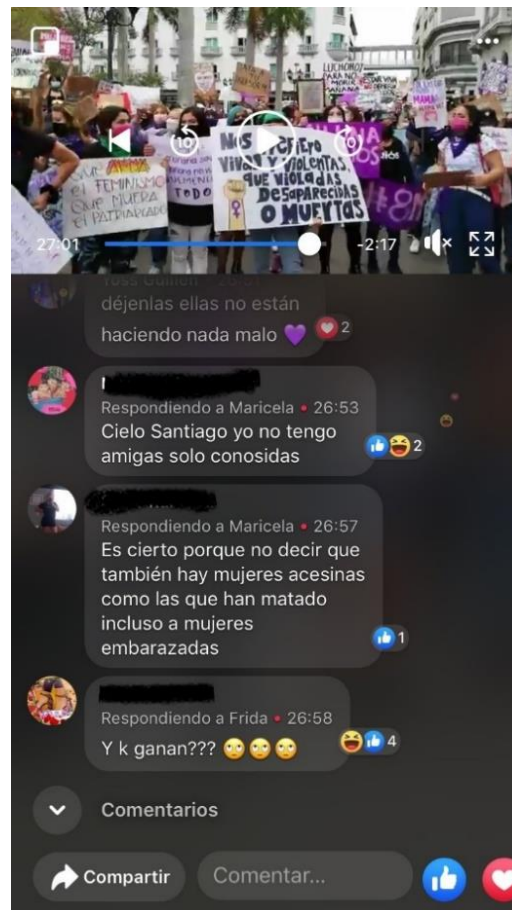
LUCHAMOS PARA NO MORIR

MAMÁ

EL FEMINISMO QUE MUERA EL PATRIARCADO

NOS QUIERO VIVAS Y VIOLENTAS QUE VIOLADAS DESAPARECIDAS O MUERTAS

#8M

27:01

-2:17

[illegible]
déjenlas ellas no están haciendo nada malo 💜
2

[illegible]
Respondiendo a Maricela • 26:53
Cielo Santiago yo no tengo amigas solo conosidas
2

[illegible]
Respondiendo a Maricela • 26:57
Es cierto porque no decir que también hay mujeres acesinas como las que han matado incluso a mujeres embarazadas
1

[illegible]
Respondiendo a Frida • 26:58
Y k ganan??? 🙄🙄🙄
4

Comentarios

Compartir

Comentar...